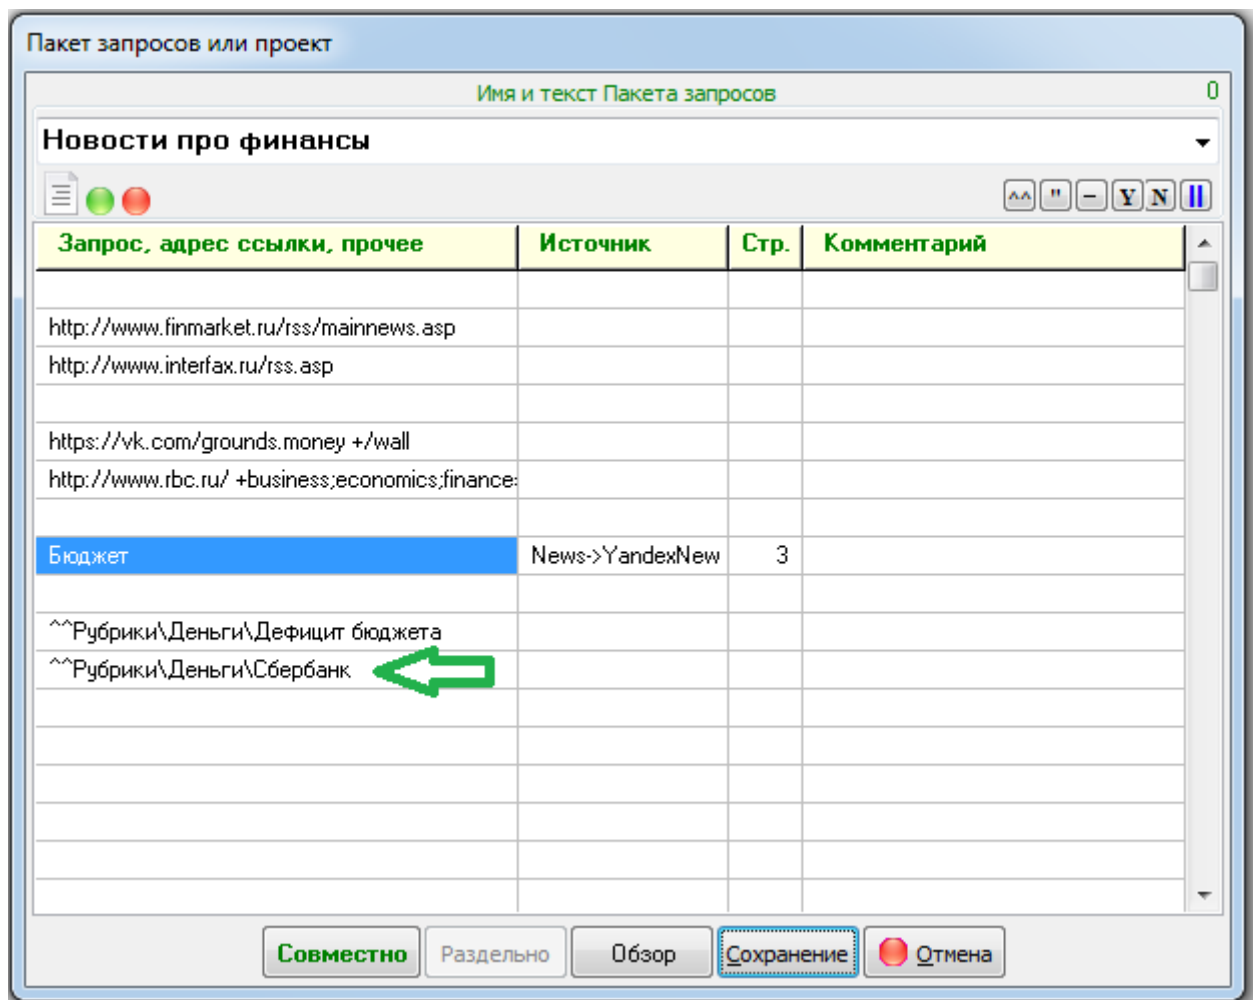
Пакет запросов или проект

Имя и текст Пакета запросов

0

Новости про финансы

^^ " – Y N ||

| Запрос, адрес ссылки, прочее | Источник | Стр. | Комментарий |
|---|---|---|---|
| | | | |
| http://www.finmarket.ru/rss/mainnews.asp | | | |
| http://www.interfax.ru/rss.asp | | | |
| | | | |
| https://vk.com/grounds.money +/wall | | | |
| http://www.rbc.ru/ +business;economics;finance: | | | |
| | | | |
| Бюджет | News->YandexNew | 3 | |
| | | | |
| ^^Рубрики\Деньги\Дефицит бюджета | | | |
| ^^Рубрики\Деньги\Сбербанк | | | |

Совместно Раздельно Обзор Сохранение Отмена